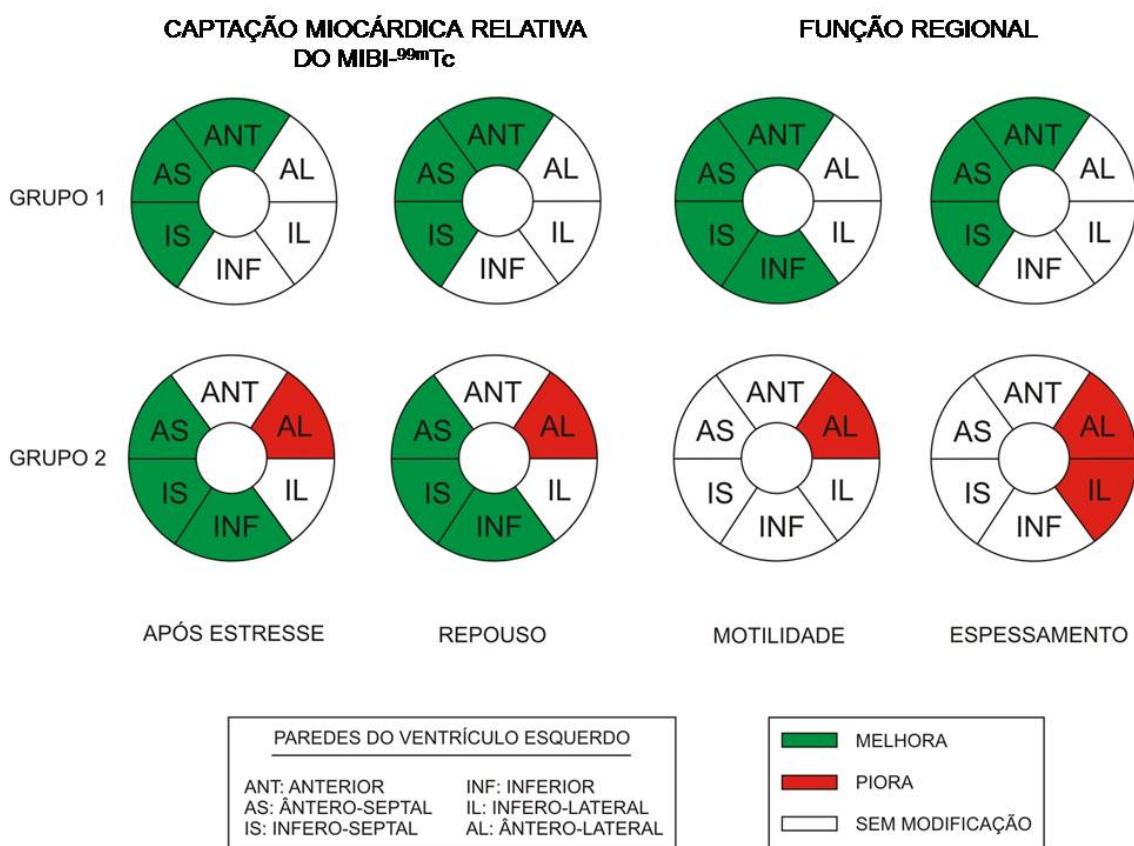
CAPTAÇÃO MIOCÁRDICA RELATIVA DO MIBI-$^{99m}$Tc

FUNÇÃO REGIONAL

GRUPO 1

ANT AS AL IS IL INF

ANT AS AL IS IL INF

ANT AS AL IS IL INF

ANT AS AL IS IL INF

GRUPO 2

ANT AS AL IS IL INF

ANT AS AL IS IL INF

ANT AS AL IS IL INF

ANT AS AL IS IL INF

APÓS ESTRESSE

REPOUSO

MOTILIDADE

ESPESSAMENTO

PAREDES DO VENTRÍCULO ESQUERDO

ANT: ANTERIOR
AS: ÂNTERO-SEPTAL
IS: INFERO-SEPTAL

INF: INFERIOR
IL: INFERO-LATERAL
AL: ÂNTERO-LATERAL

MELHORA

PIORA

SEM MODIFICAÇÃO